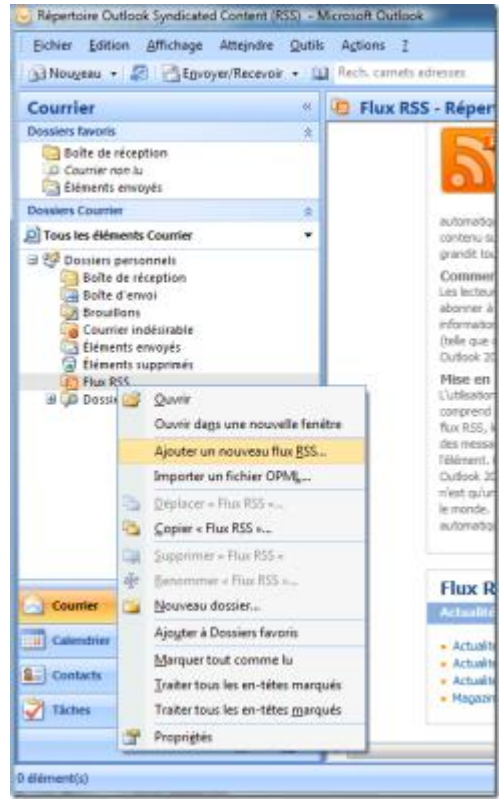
Répertoire Outlook Syndicated Content (RSS) - Microsoft Outlook

Fichier Edition Affichage Atteindre Outils Actions ?

Nouveau Envoyer/Recevoir Rech. carnets adresses

Courrier

Dossiers favoris

Boîte de réception
Courrier non lu
Éléments envoyés

Dossiers Courrier

Tous les éléments Courrier

Dossiers personnels
Boîte de réception
Boîte d'envoi
Brouillons
Courrier indésirable
Éléments envoyés
Éléments supprimés
Flux RSS
Dossi

Courrier
Calendrier
Contacts
Tâches

0 élément(s)

Flux RSS - Réper

automatiq
contenu s
grandit tou

Commen
Les lecteur
abonner à
information
(telle que
Outlook 20

Mise en
L'utilisation
comprend
flux RSS,
des messa
l'élément.
Outlook 20
n'est qu'un
le monde.
automatiq

Flux R
Actualit

• Actualit
• Actualit
• Actualit
• Magazin

Ouvrir
Ouvrir dans une nouvelle fenêtre
Ajouter un nouveau flux RSS...
Importer un fichier OPML...
Déplacer « Flux RSS »...
Copier « Flux RSS »...
Supprimer « Flux RSS »
Renommer « Flux RSS »...
Nouveau dossier...
Ajouter à Dossiers favoris
Marquer tout comme lu
Traiter tous les en-têtes marqués
Traiter tous les en-têtes marqués
Propriétés